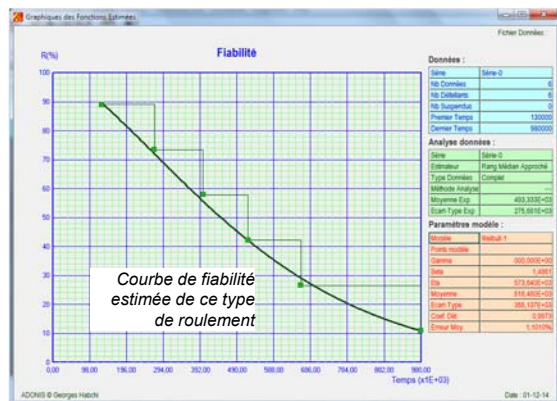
Graphiques des Fonctions Estimées

Fichier Données

Fiabilité

R(%)

100
90
80
70
60
50
40
30
20
10
0

0,00 98,00 196,00 294,00 392,00 490,00 588,00 686,00 784,00 882,00 980,00

Temps (x1E+03)

Courbe de fiabilité estimée de ce type de roulement

Données :

| Série | Série-0 |
|---|---|
| Nb Données | 6 |
| Nb Défaillants | 6 |
| Nb Suspendus | 0 |
| Premier Temps | 130000 |
| Dernier Temps | 980000 |

Analyse données :

| Série | Série-0 |
|---|---|
| Estimateur | Rang Médian Approché |
| Type Données | Complet |
| Méthode Analyse | --- |
| Moyenne Exp | 493,333E+03 |
| Ecart-Type Exp | 275,661E+03 |

Paramètres modèle :

| Modèle | Weibull-1 |
|---|---|
| Points modèle | |
| Gamma | 000,000E+00 |
| Beta | 1,4851 |
| Eta | 573,640E+03 |
| Moyenne | 518,450E+03 |
| Ecart Type | 356,137E+03 |
| Coef. Dét. | 0,9973 |
| Erreur Moy. | 1,1010% |

ADONIS © Georges Habchi

Date : 01-12-14